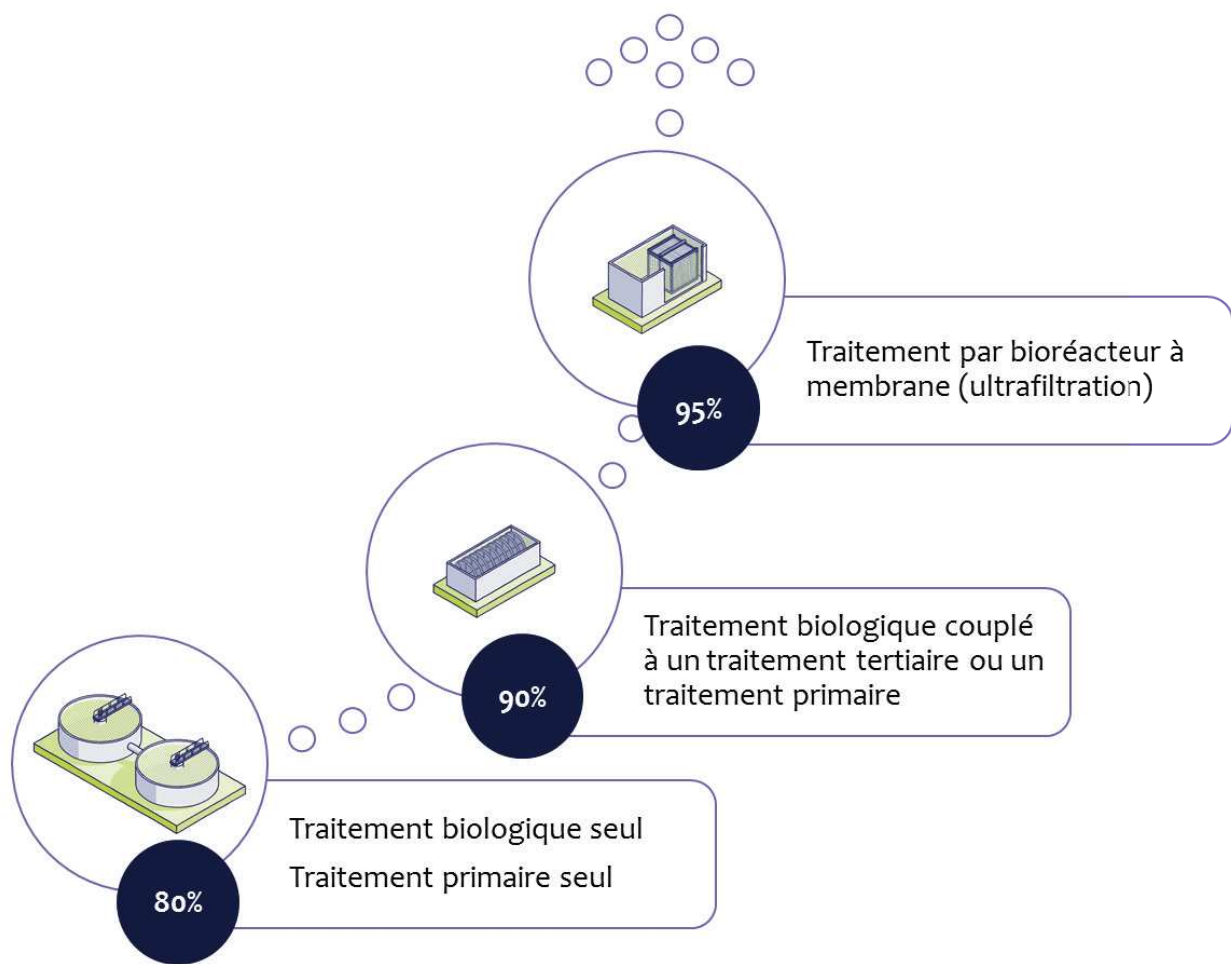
95%

Traitement par bioréacteur à membrane (ultrafiltration)

90%

Traitement biologique couplé à un traitement tertiaire ou un traitement primaire

80%

Traitement biologique seul

Traitement primaire seul